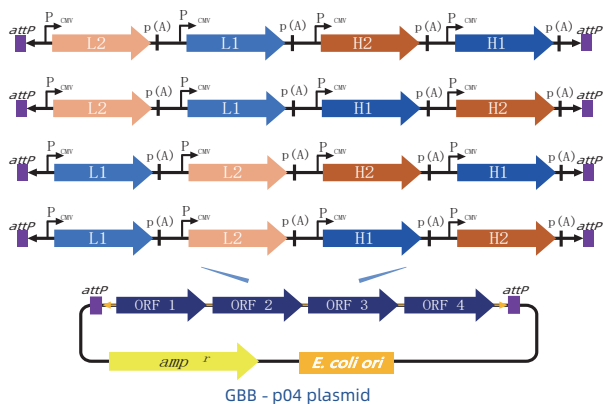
attP P_CMV L2 p(A) P_CMV L1 p(A) P_CMV H2 p(A) P_CMV H1 p(A) attP

attP P_CMV L2 p(A) P_CMV L1 p(A) P_CMV H1 p(A) P_CMV H2 p(A) attP

attP P_CMV L1 p(A) P_CMV L2 p(A) P_CMV H2 p(A) P_CMV H1 p(A) attP

attP P_CMV L1 p(A) P_CMV L2 p(A) P_CMV H1 p(A) P_CMV H2 p(A) attP

attP ORF 1 ORF 2 ORF 3 ORF 4 attP

$amp^r$ E. coli ori

GBB - p04 plasmid